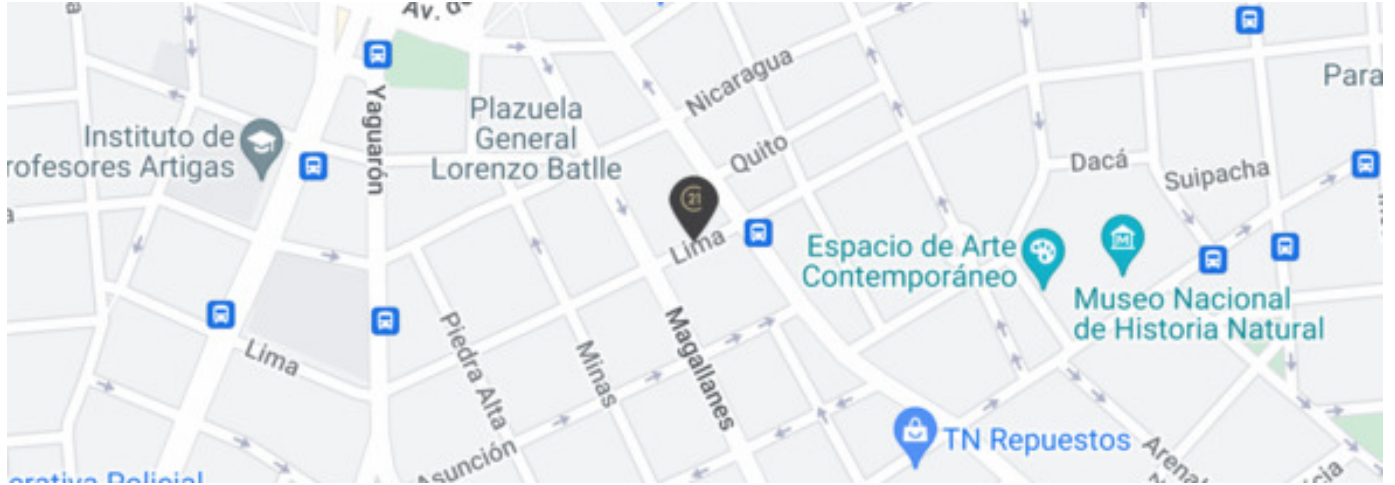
Av. de

Nicaragua

Para

Plazuela General Lorenzo Batlle

Instituto de Profesores Artigas

Yaguarón

Quito

Dacá

Suipacha

21

Lima

Espacio de Arte Contemporáneo

Museo Nacional de Historia Natural

Lima

Piedra Alta

Minas

Magallanes

Asunción

TN Repuestos

Arenal

erativa Policial